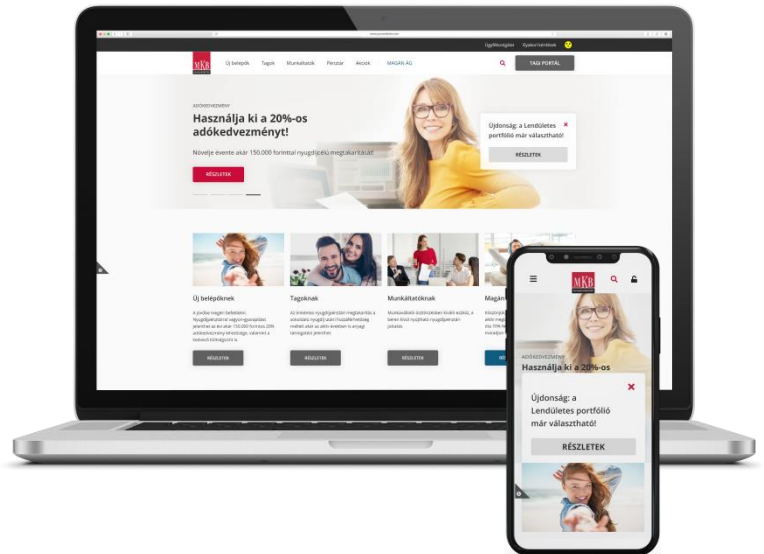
Ügyfélszolgálat Gyakori kérdések

MKB

Új belépők Tagok Munkáltatók Pénztár Akciók MAGÁN ÁG

TAGI PORTÁL

ADÓKEDVEZMÉNY

Használja ki a 20%-os adókedvezményt!

Növelje évente akár 150.000 forinttal nyugdíjcélú megtakarítását!

RÉSZLETEK

Újdonság: a Lendületes portfólió már választható!

RÉSZLETEK

Új belépőknek

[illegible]

RÉSZLETEK

Tagoknak

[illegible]

RÉSZLETEK

Munkáltatóknak

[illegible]

RÉSZLETEK

Magán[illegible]

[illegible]

MKB

ADÓKEDVEZMÉNY

Használja ki a 20%-os

Újdonság: a Lendületes portfólió már választható!

RÉSZLETEK